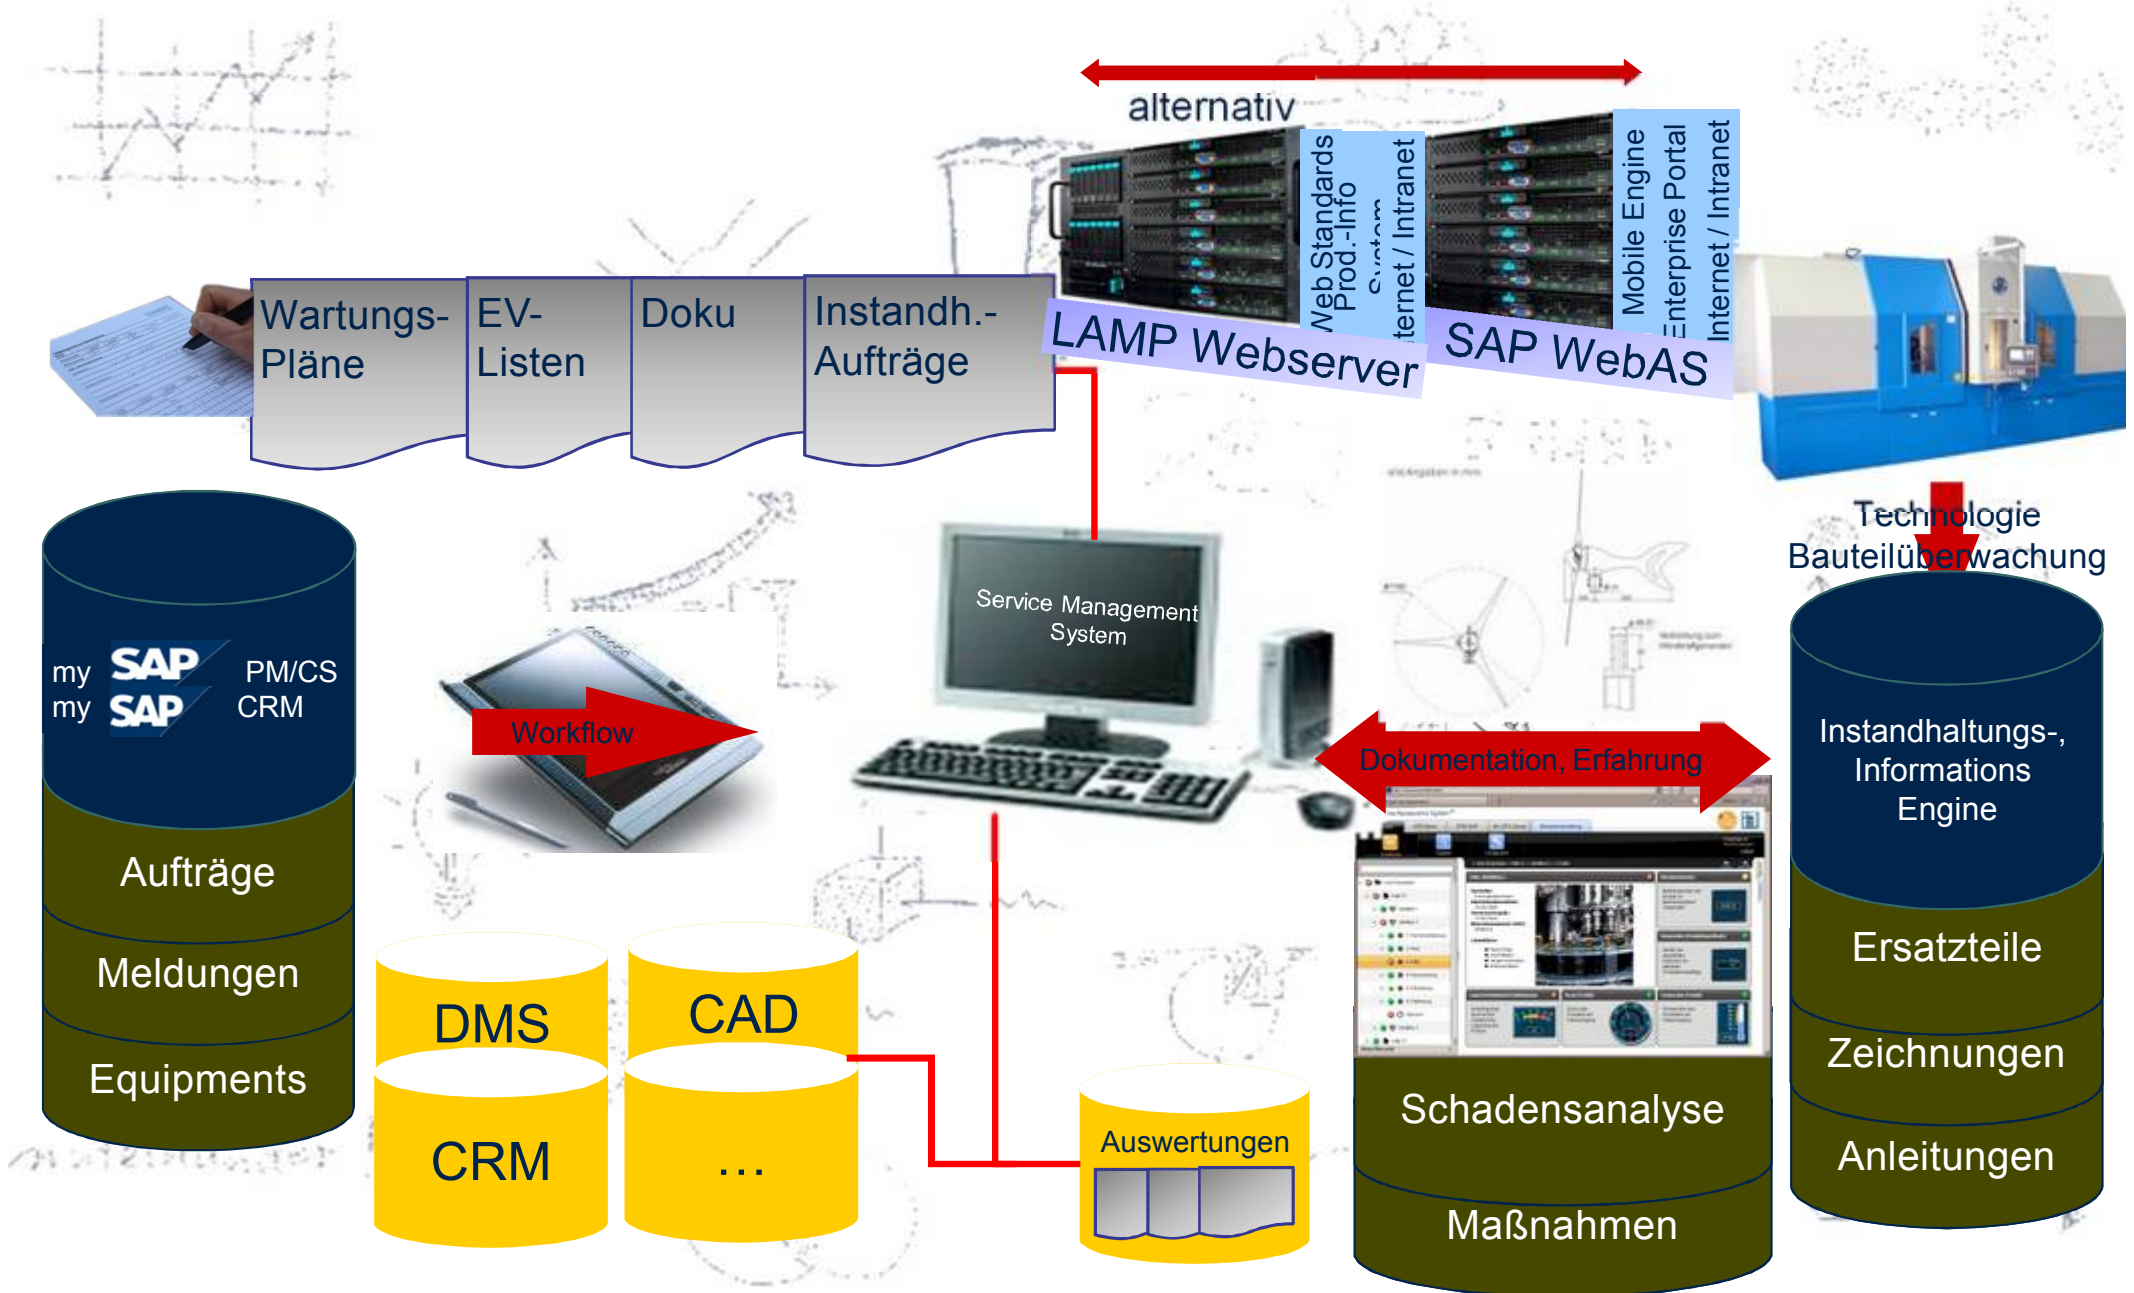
alternativ

Web Standards
Prod.-Info
System
Internet / Intranet

Mobile Engine
Enterprise Portal
Internet / Intranet

LAMP Webserver

SAP WebAS

Wartungs-Pläne

EV-Listen

Doku

Instandh.-Aufträge

Technologie
Bauteilüberwachung

my SAP PM/CS
my SAP CRM

Aufträge

Meldungen

Equipments

Workflow

Service Management System

Dokumentation, Erfahrung

Instandhaltungs-, Informations Engine

Ersatzteile

Zeichnungen

Anleitungen

DMS

CAD

CRM

…

Auswertungen

Schadensanalyse

Maßnahmen